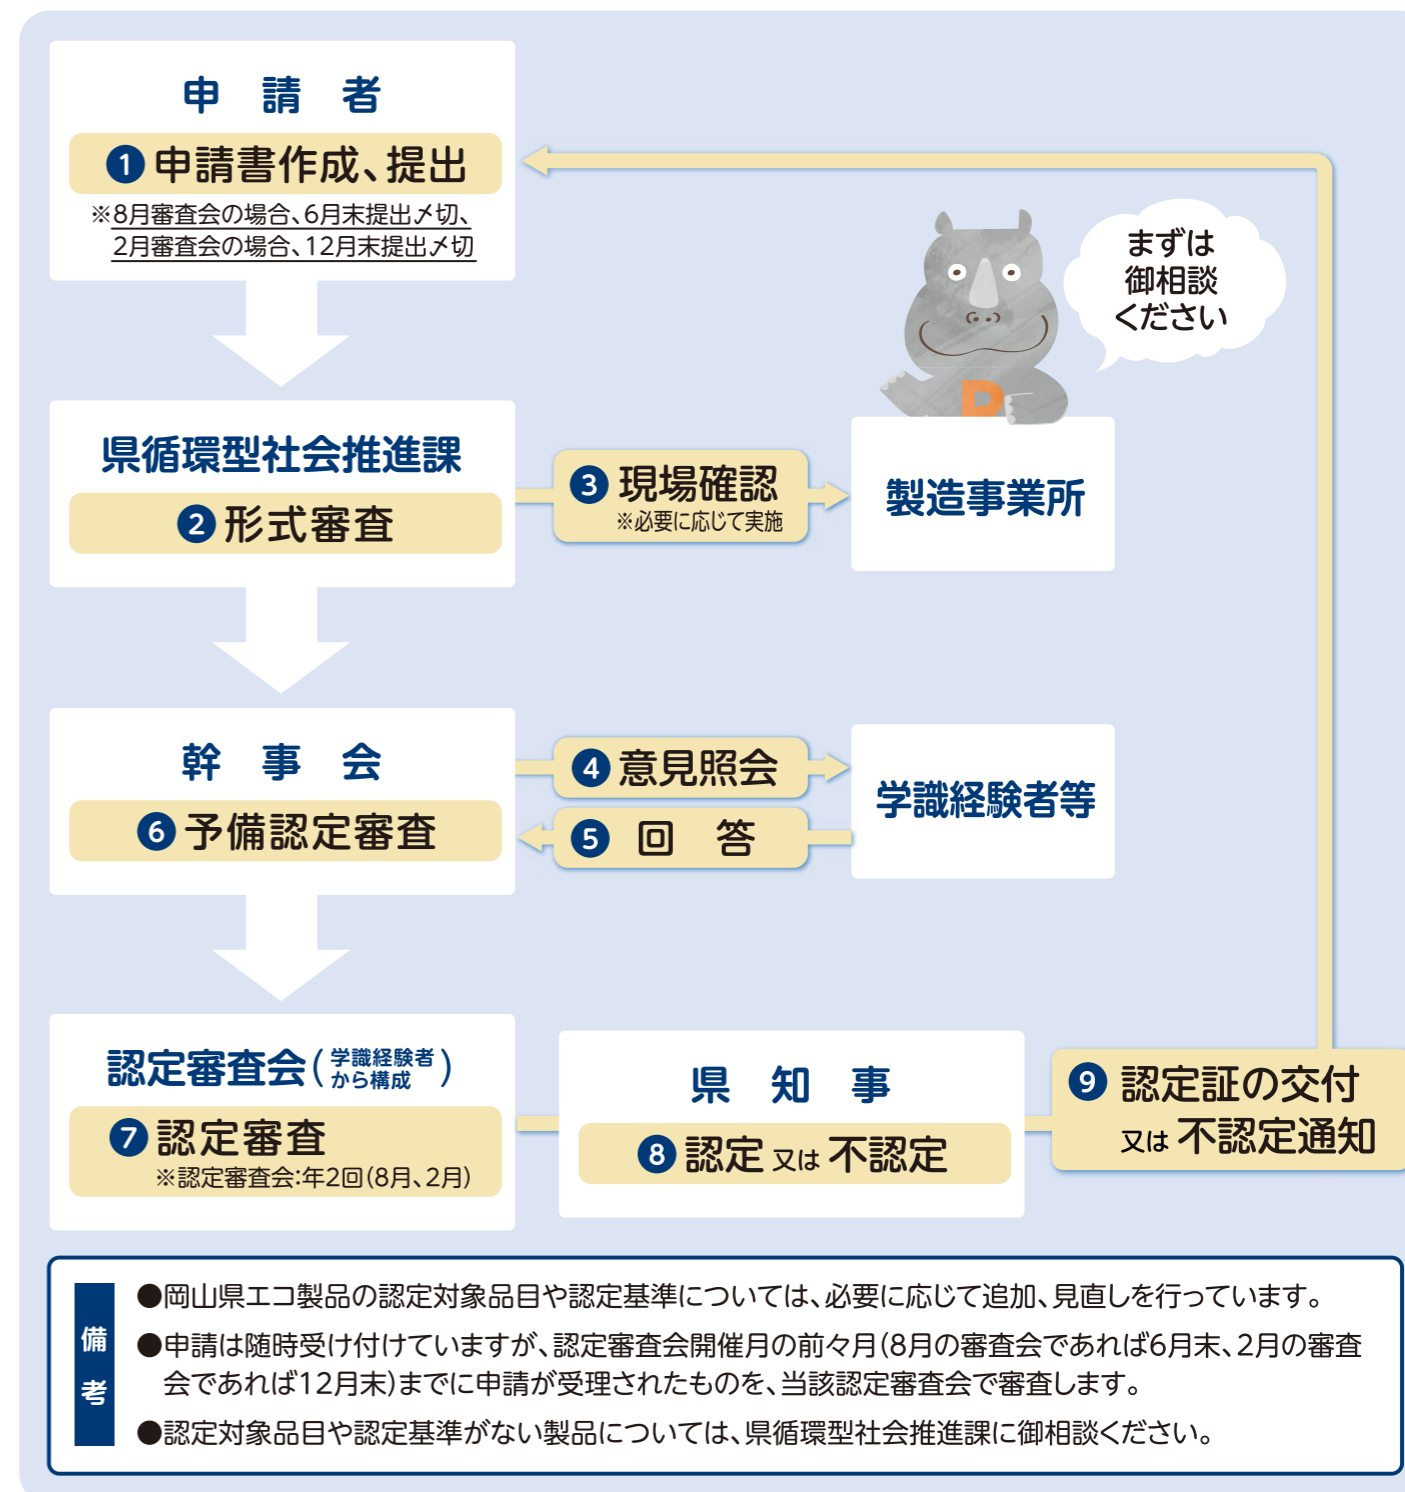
申　請　者

❶申請書作成、提出

※8月審査会の場合、6月末提出〆切、2月審査会の場合、12月末提出〆切

まずは御相談ください

県循環型社会推進課

❷形式審査

❸現場確認

※必要に応じて実施

製造事業所

幹　事　会

❻予備認定審査

❹意見照会

❺回　答

学識経験者等

認定審査会（学識経験者から構成）

❼認定審査

※認定審査会:年2回(8月、2月)

県　知　事

❽認定 又は 不認定

❾認定証の交付 又は 不認定通知

備考

●岡山県エコ製品の認定対象品目や認定基準については、必要に応じて追加、見直しを行っています。

●申請は随時受け付けていますが、認定審査会開催月の前々月(8月の審査会であれば6月末、2月の審査会であれば12月末)までに申請が受理されたものを、当該認定審査会で審査します。

●認定対象品目や認定基準がない製品については、県循環型社会推進課に御相談ください。